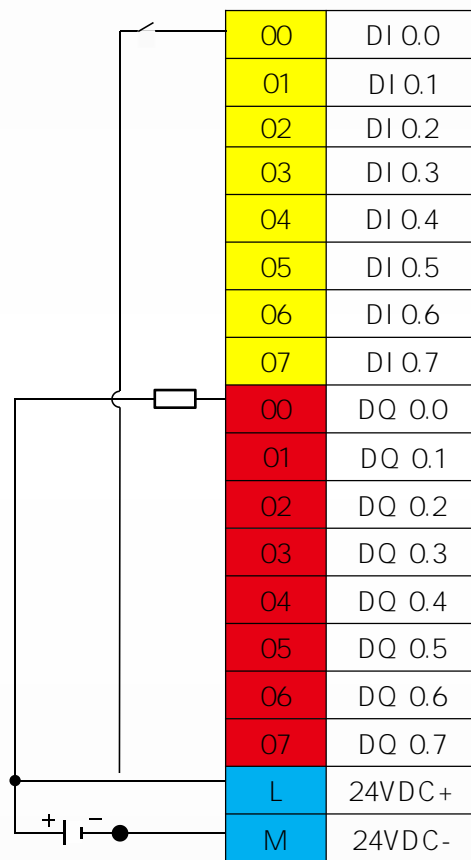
| 00 | DI 0.0 |
|---|---|
| 01 | DI 0.1 |
| 02 | DI 0.2 |
| 03 | DI 0.3 |
| 04 | DI 0.4 |
| 05 | DI 0.5 |
| 06 | DI 0.6 |
| 07 | DI 0.7 |
| 00 | DQ 0.0 |
| 01 | DQ 0.1 |
| 02 | DQ 0.2 |
| 03 | DQ 0.3 |
| 04 | DQ 0.4 |
| 05 | DQ 0.5 |
| 06 | DQ 0.6 |
| 07 | DQ 0.7 |
| L | 24VDC+ |
| M | 24VDC- |

+ -